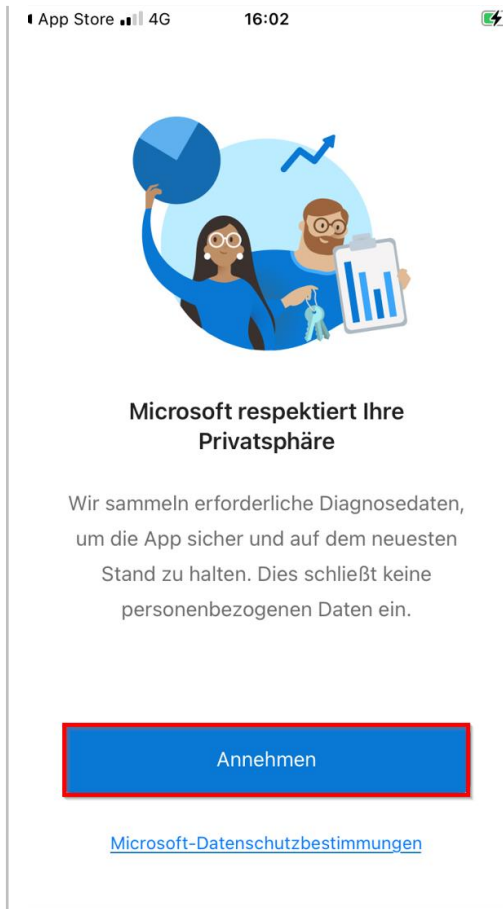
◂ App Store 4G 16:02

Microsoft respektiert Ihre Privatsphäre

Wir sammeln erforderliche Diagnosedaten, um die App sicher und auf dem neuesten Stand zu halten. Dies schließt keine personenbezogenen Daten ein.

Annehmen

Microsoft-Datenschutzbestimmungen